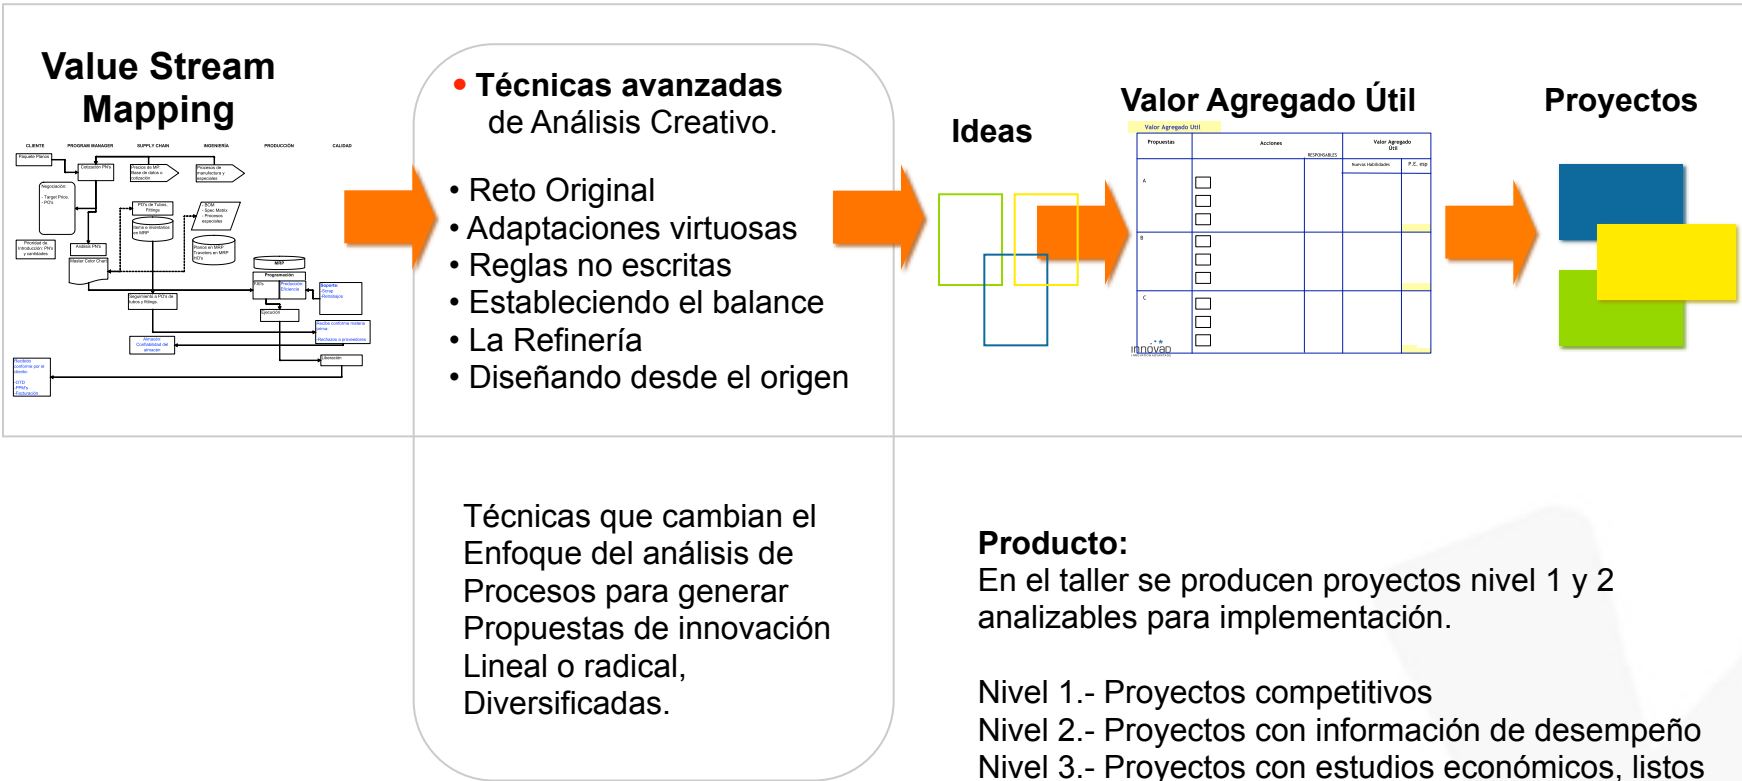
Value Stream Mapping

CLIENTE PROGRAM MANAGER SUPPLY CHAIN INGENIERÍA PRODUCCIÓN CALIDAD

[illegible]

• Técnicas avanzadas de Análisis Creativo.

• Reto Original
• Adaptaciones virtuosas
• Reglas no escritas
• Estableciendo el balance
• La Refinería
• Diseñando desde el origen

Ideas

Valor Agregado Útil

Valor Agregado Útil

| Propuestas | Acciones | RESPONSABLES | Valor Agregado Útil |
|---|---|---|---|
| | | | Nuevas Habilidades | P.E. esp |
| A | | | | |
| B | | | | |
| C | | | | |

innovap

Proyectos

Técnicas que cambian el Enfoque del análisis de Procesos para generar Propuestas de innovación Lineal o radical, Diversificadas.

Producto:
En el taller se producen proyectos nivel 1 y 2 analizables para implementación.

Nivel 1.- Proyectos competitivos
Nivel 2.- Proyectos con información de desempeño
Nivel 3.- Proyectos con estudios económicos, listos